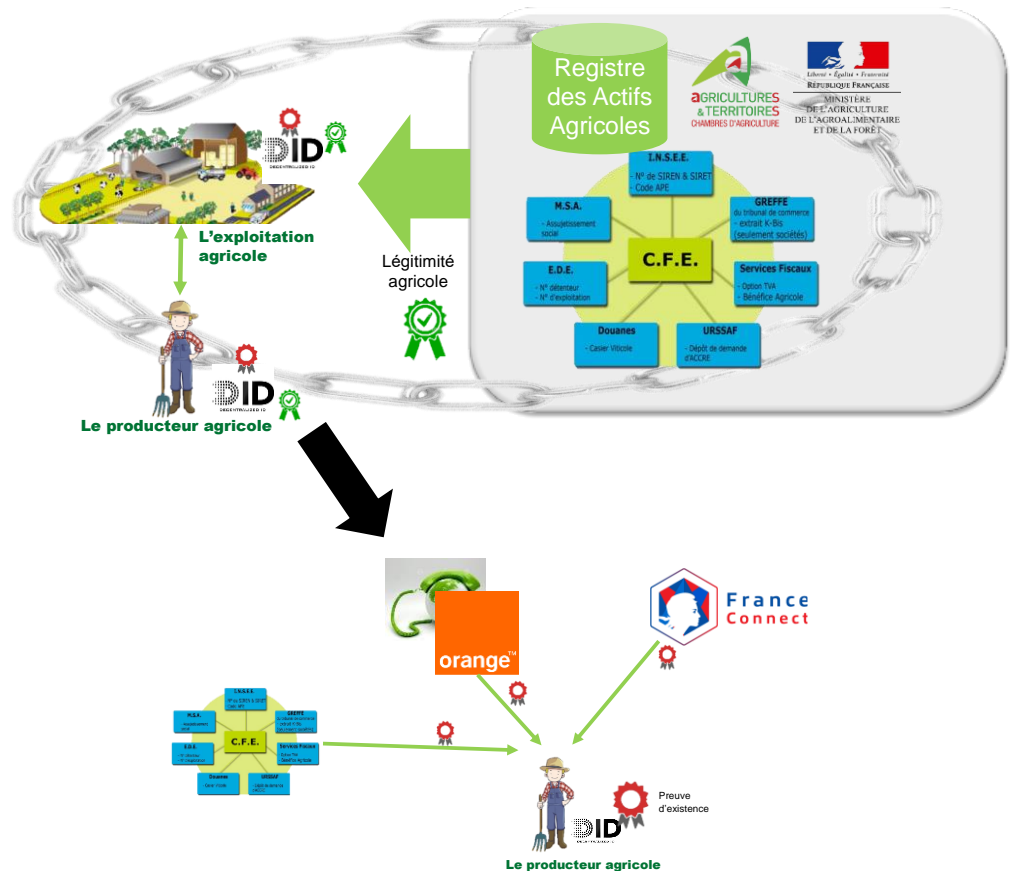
Registre des Actifs Agricoles

aGRICULTURES & TERRITOIRES CHAMBRES D'AGRICULTURE

Liberté • Égalité • Fraternité
RÉPUBLIQUE FRANÇAISE
MINISTÈRE DE L'AGRICULTURE DE L'AGROALIMENTAIRE ET DE LA FORÊT

DID
DECENTRALIZED ID

L'exploitation agricole

Légitimité agricole

I.N.S.E.E.
- N° de SIREN & SIRET
- Code APE

GREFFE
du tribunal de commerce
- extrait K-Bis (seulement sociétés)

M.S.A.
- Assujettissement social

C.F.E.

E.D.E.
- N° détenteur
- N° d'exploitation

Services Fiscaux
- Option TVA
- Bénéfice Agricole

Douanes
- Casier Viticole

URSSAF
- Dépôt de demande d'ACCRE

DID
DECENTRALIZED ID

Le producteur agricole

orange™

France Connect

I.N.S.E.E.
M.S.A.
GREFFE
C.F.E.
E.D.E.
Services Fiscaux
Douanes
URSSAF

Preuve d'existence

DID

Le producteur agricole